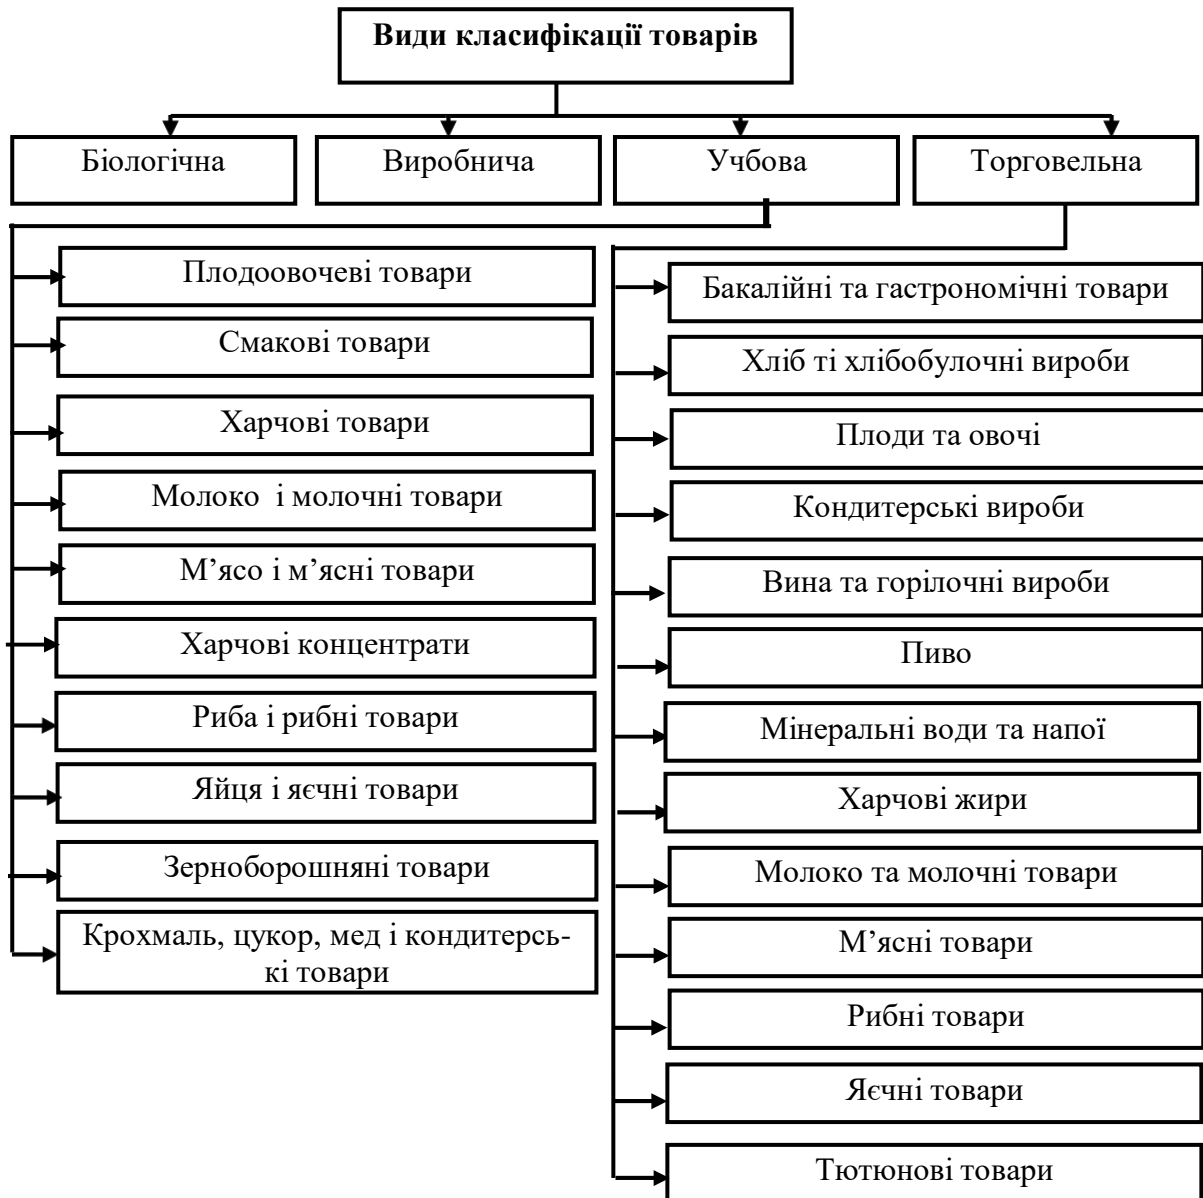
Види класифікації товарів

Біологічна

Виробнича

Учбова

Торговельна

Плодоовочеві товари

Смакові товари

Харчові товари

Молоко і молочні товари

М’ясо і м’ясні товари

Харчові концентрати

Риба і рибні товари

Яйця і яєчні товари

Зерноборошняні товари

Крохмаль, цукор, мед і кондитерські товари

Бакалійні та гастрономічні товари

Хліб ті хлібобулочні вироби

Плоди та овочі

Кондитерські вироби

Вина та горілочні вироби

Пиво

Мінеральні води та напої

Харчові жири

Молоко та молочні товари

М’ясні товари

Рибні товари

Яєчні товари

Тютюнові товари